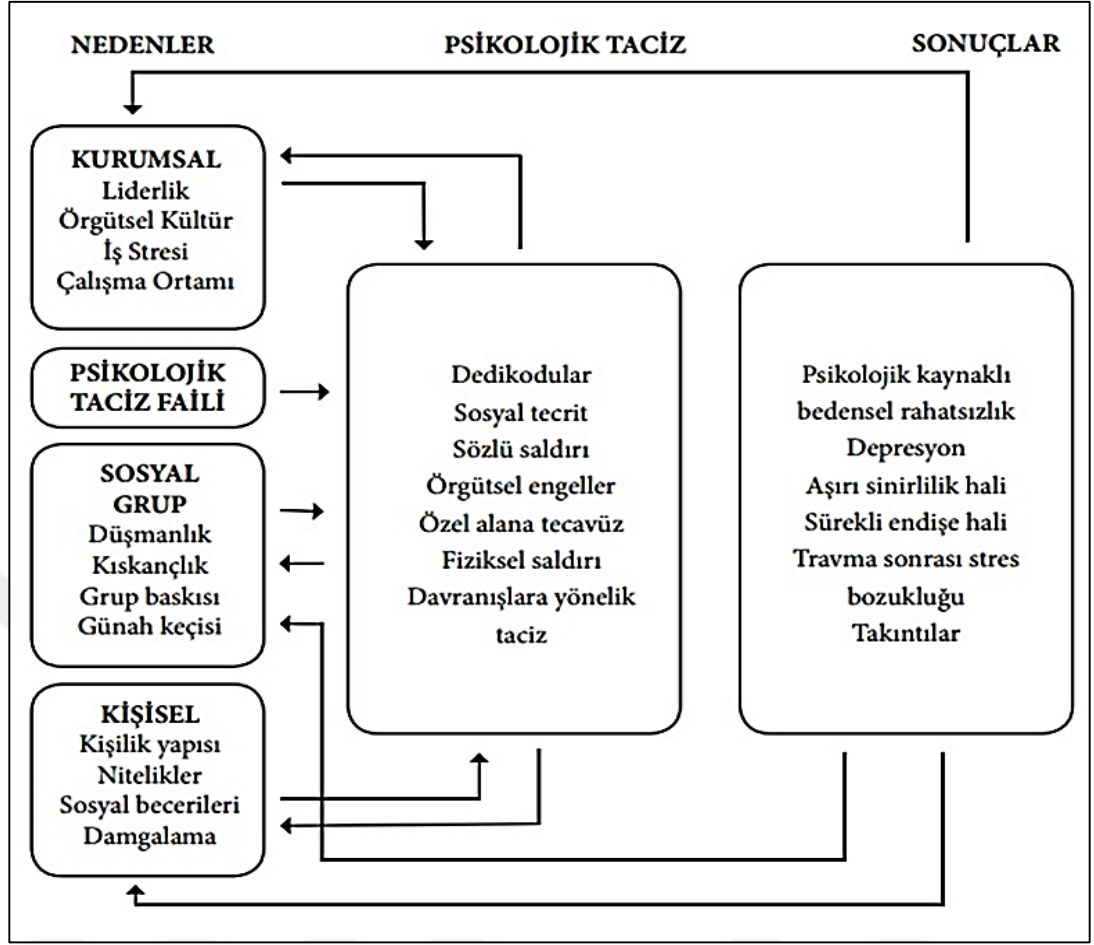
NEDENLER

PSİKOLOJİK TACİZ

SONUÇLAR

KURUMSAL
Liderlik
Örgütsel Kültür
İş Stresi
Çalışma Ortamı

PSİKOLOJİK TACİZ FAİLİ

SOSYAL GRUP
Düşmanlık
Kıskançlık
Grup baskısı
Günah keçisi

KİŞİSEL
Kişilik yapısı
Nitelikler
Sosyal becerileri
Damgalama

Dedikodular
Sosyal tecrit
Sözlü saldırı
Örgütsel engeller
Özel alana tecavüz
Fiziksel saldırı
Davranışlara yönelik taciz

Psikolojik kaynaklı bedensel rahatsızlık
Depresyon
Aşırı sinirlilik hali
Sürekli endişe hali
Travma sonrası stres bozukluğu
Takıntılar